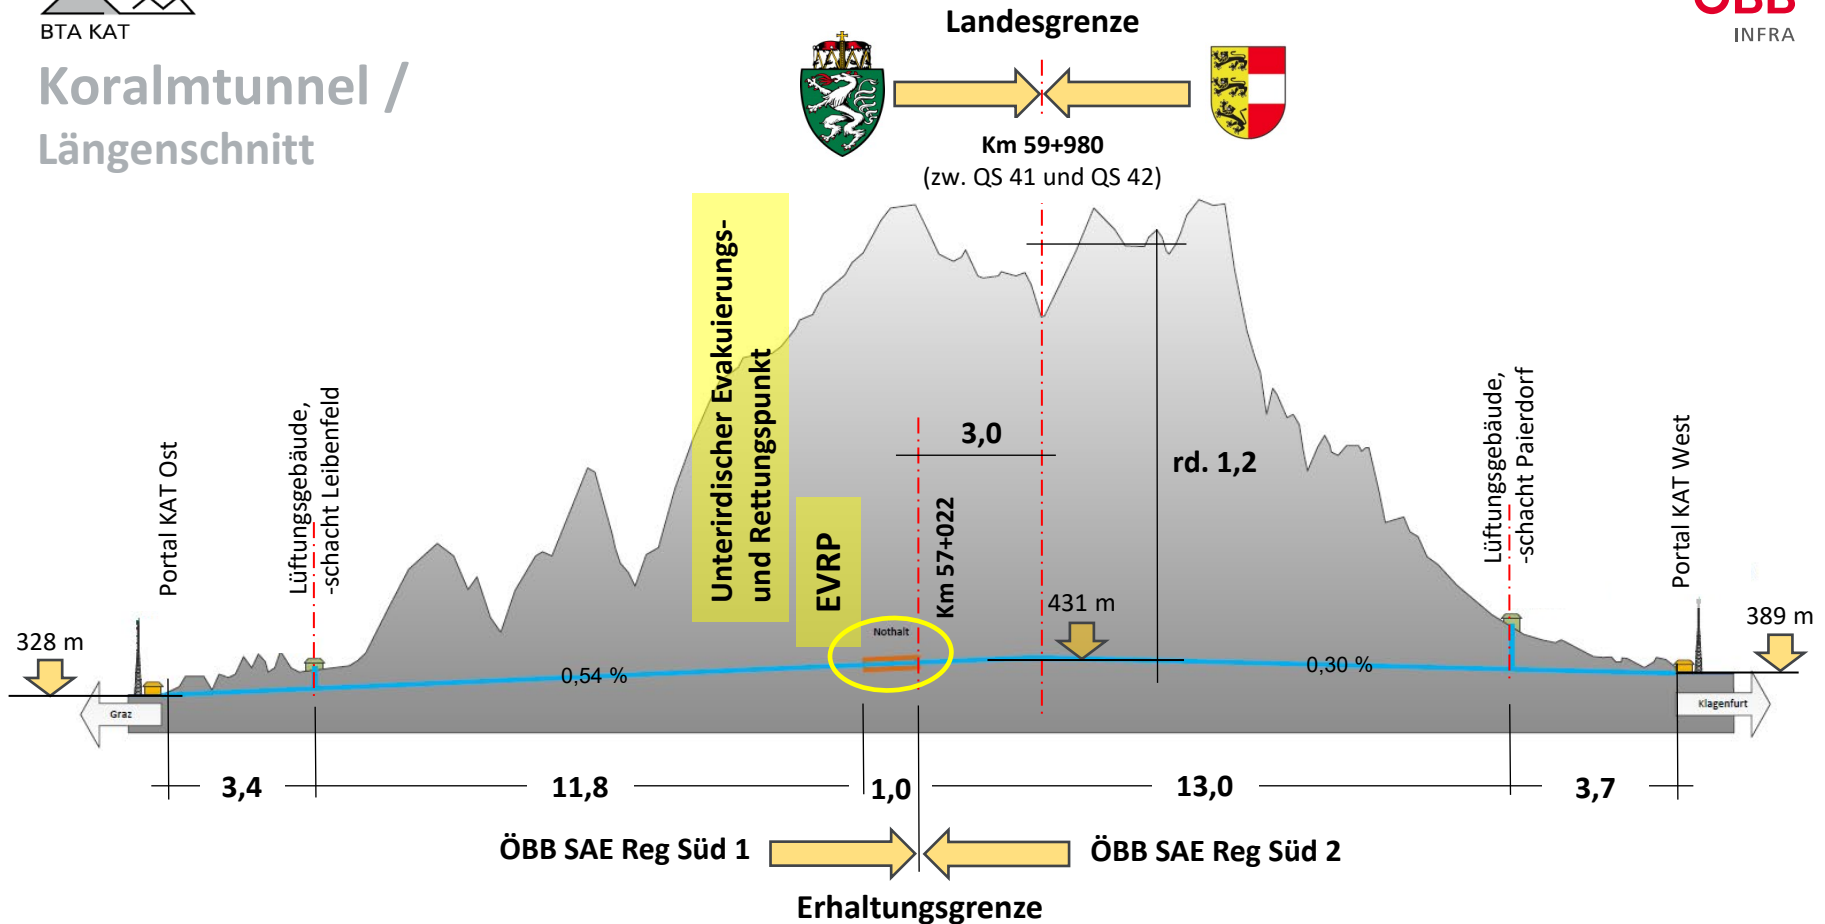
BTA KAT

Koralmtunnel /
Längenschnitt

ÖBB
INFRA

Landesgrenze

Km 59+980
(zw. QS 41 und QS 42)

Unterirdischer Evakuierungs- und Rettungspunkt

EVRP

3,0

rd. 1,2

Km 57+022

Nothalt

431 m

Portal KAT Ost

Lüftungsgebäude, -schacht Leibenfeld

Lüftungsgebäude, -schacht Paierdorf

Portal KAT West

328 m

389 m

0,54 %

0,30 %

Graz

Klagenfurt

3,4

11,8

1,0

13,0

3,7

ÖBB SAE Reg Süd 1

ÖBB SAE Reg Süd 2

Erhaltungsgrenze